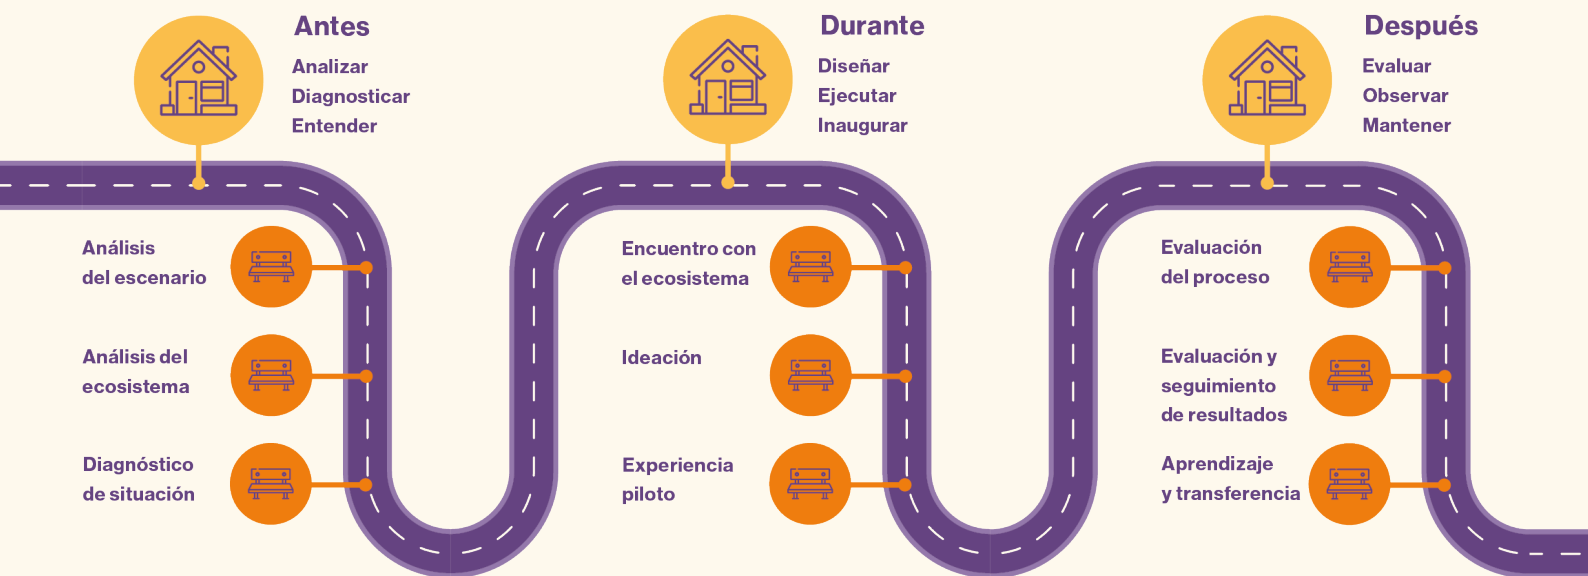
Antes
Analizar
Diagnosticar
Entender

Análisis del escenario

Análisis del ecosistema

Diagnóstico de situación

Durante
Diseñar
Ejecutar
Inaugurar

Encuentro con el ecosistema

Ideación

Experiencia piloto

Después
Evaluar
Observar
Mantener

Evaluación del proceso

Evaluación y seguimiento de resultados

Aprendizaje y transferencia